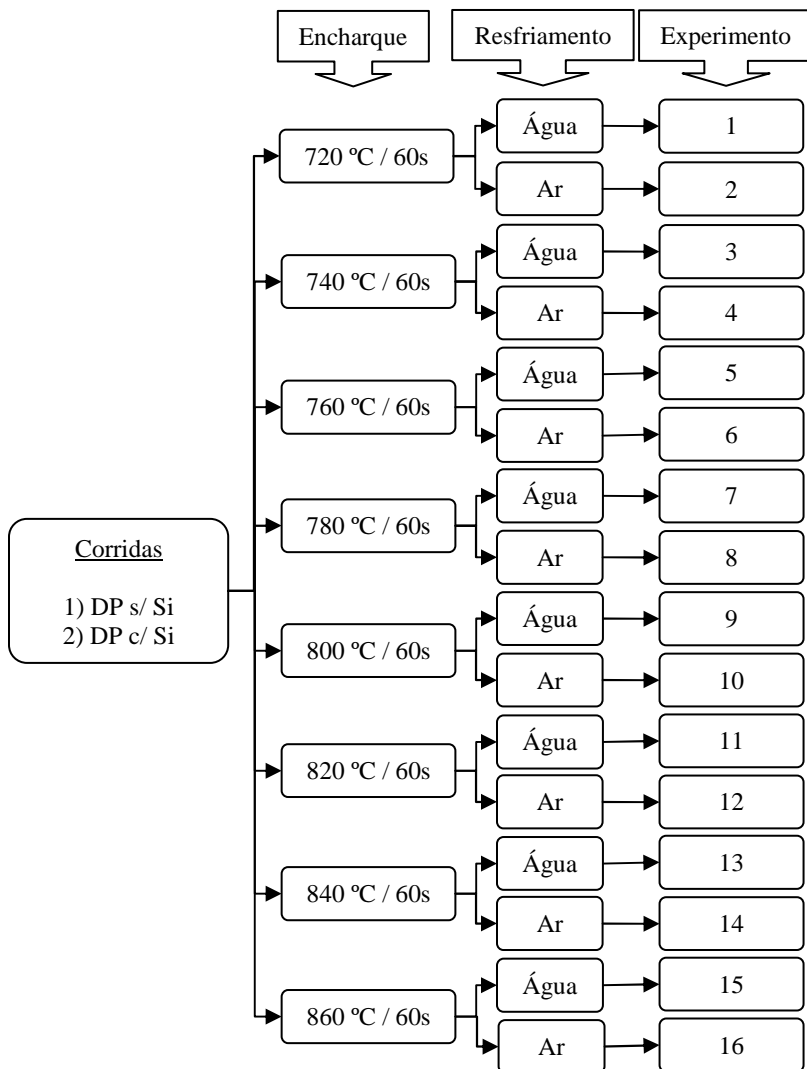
Encharque
Resfriamento
Experimento

Corridas

1) DP s/ Si
2) DP c/ Si

720 ºC / 60s
Água
1
Ar
2

740 ºC / 60s
Água
3
Ar
4

760 ºC / 60s
Água
5
Ar
6

780 ºC / 60s
Água
7
Ar
8

800 ºC / 60s
Água
9
Ar
10

820 ºC / 60s
Água
11
Ar
12

840 ºC / 60s
Água
13
Ar
14

860 ºC / 60s
Água
15
Ar
16